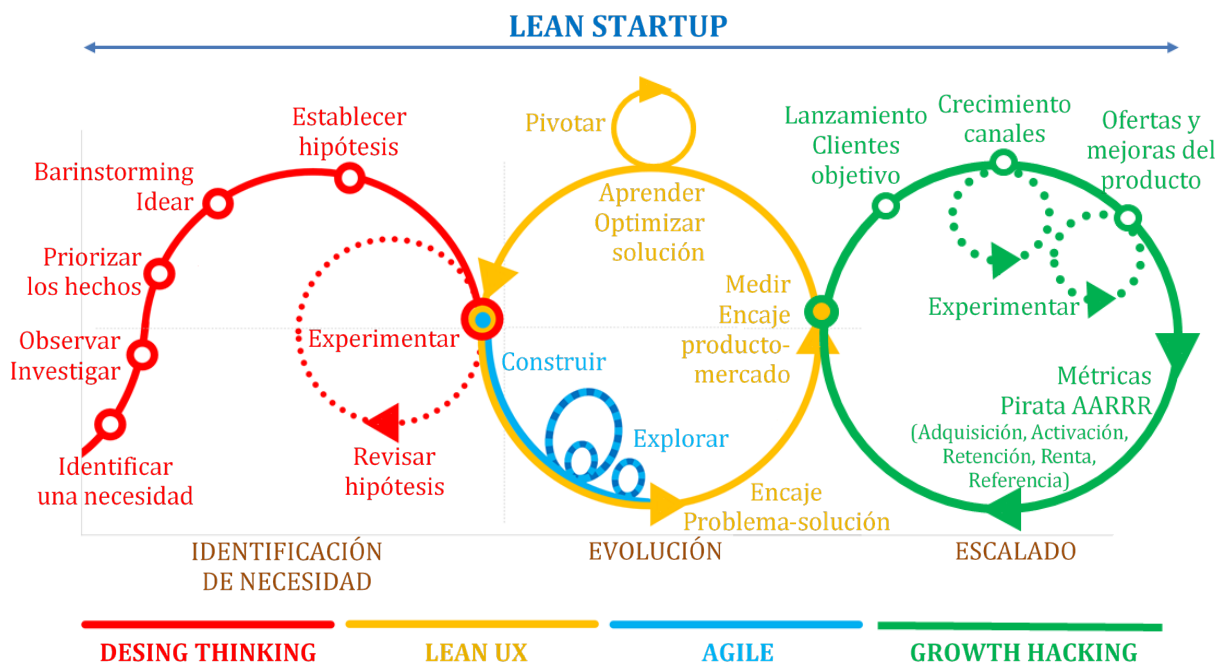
LEAN STARTUP

Establecer hipótesis

Barinstorming Idear

Priorizar los hechos

Observar Investigar

Identificar una necesidad

Experimentar

Revisar hipótesis

Pivotar

Aprender Optimizar solución

Medir Encaje producto-mercado

Construir

Explorar

Encaje Problema-solución

Lanzamiento Clientes objetivo

Crecimiento canales

Ofertas y mejoras del producto

Experimentar

Métricas Pirata AARRR (Adquisición, Activación, Retención, Renta, Referencia)

IDENTIFICACIÓN DE NECESIDAD

EVOLUCIÓN

ESCALADO

DESING THINKING

LEAN UX

AGILE

GROWTH HACKING